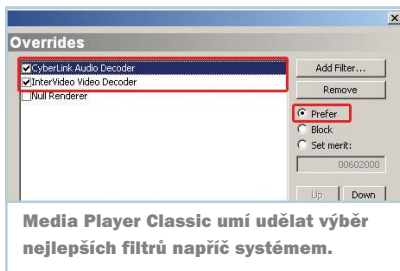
Overrides

CyberLink Audio Decoder
InterVideo Video Decoder
Null Renderer

Add Filter...
Remove

Prefer
Block
Set merit:
00602000

Up
Down

Media Player Classic umí udělat výběr nejlepších filtrů napříč systémem.